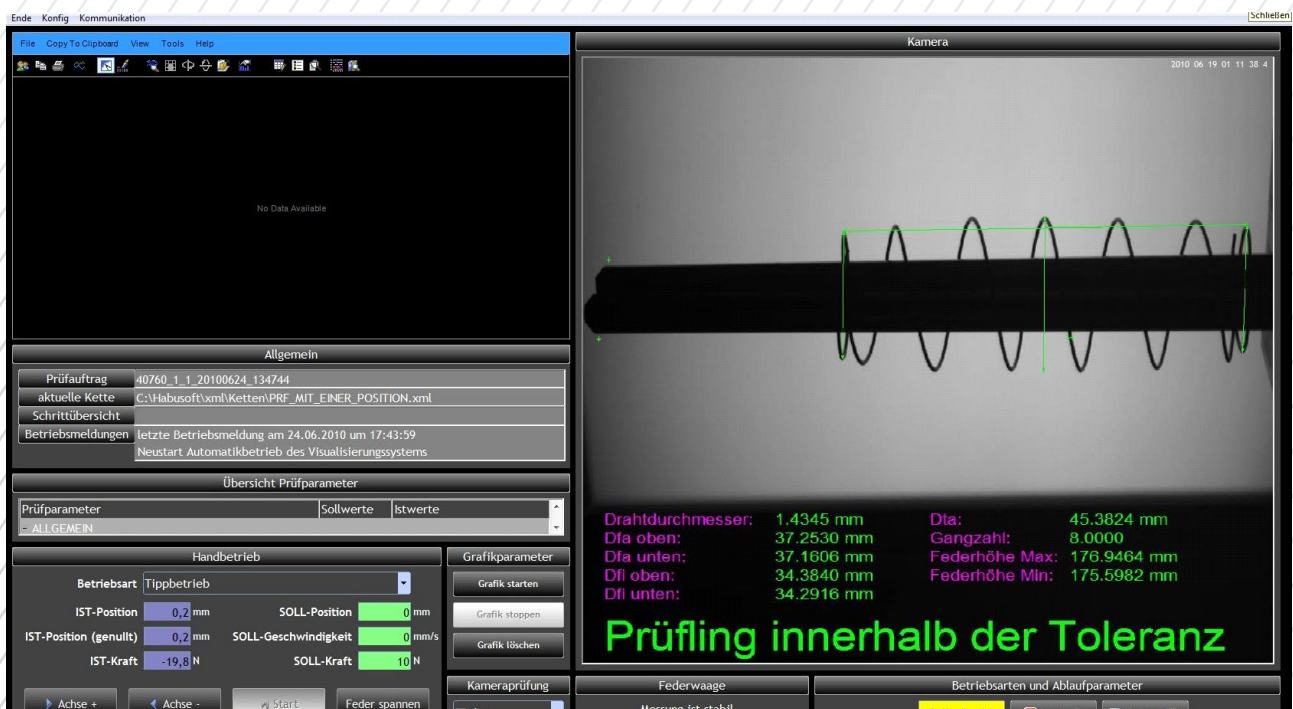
Ende Konfig Kommunikation

Schließen

File Copy To Clipboard View Tools Help

No Data Available

Kamera

2010 06 19 01 11 38 4

Allgemein

| Prüfauftrag | 40760_1_1_20100624_134744 |
|---|---|
| aktuelle Kette | C:\Habusoft\xml\Ketten\PRF_MIT_EINER_POSITION.xml |
| Schrittübersicht | |
| Betriebsmeldungen | letzte Betriebsmeldung am 24.06.2010 um 17:43:59 Neustart Automatikbetrieb des Visualisierungssystems |

Übersicht Prüfparameter

| Prüfparameter | Sollwerte | Istwerte |
|---|---|---|
| - ALLGEMEIN | | |

Drahtdurchmesser: 1.4345 mm
Dfa oben: 37.2530 mm
Dfa unten: 37.1606 mm
Dfi oben: 34.3840 mm
Dfi unten: 34.2916 mm

Dta: 45.3824 mm
Gangzahl: 8.0000
Federhöhe Max: 176.9464 mm
Federhöhe Min: 175.5982 mm

Prüfling innerhalb der Toleranz

Handbetrieb

Betriebsart Tippbetrieb

IST-Position 0,2 mm
SOLL-Position 0 mm
IST-Position (genullt) 0,2 mm
SOLL-Geschwindigkeit 0 mm/s
IST-Kraft -19,8 N
SOLL-Kraft 10 N

Grafikparameter

Grafik starten
Grafik stoppen
Grafik löschen

Achse +
Achse -
Start
Feder spannen

Kameraprüfung

Federwaage

Messung ist stabil

Betriebsarten und Ablaufparameter